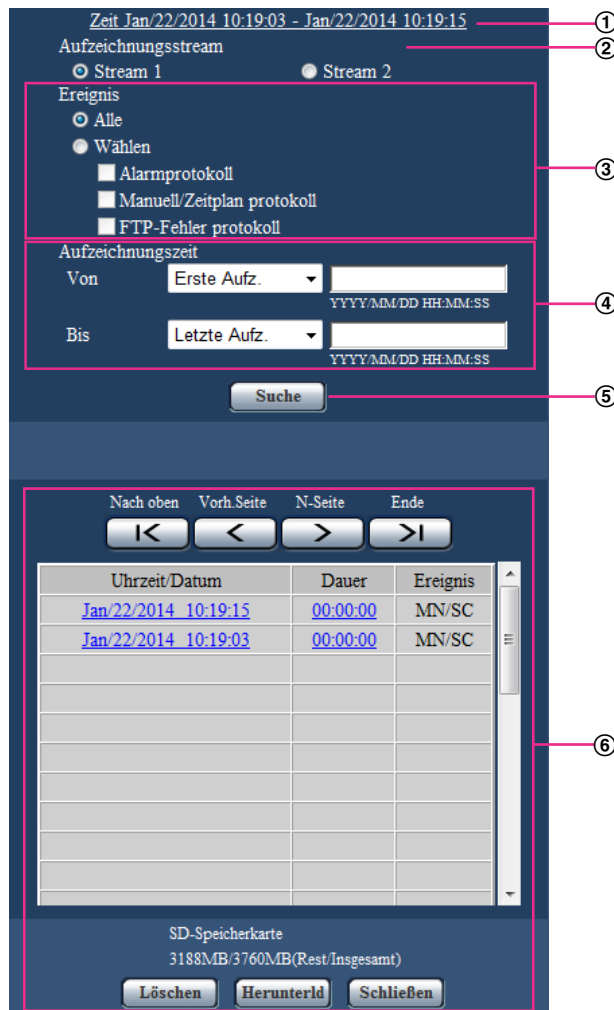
Zeit Jan/22/2014 10:19:03 - Jan/22/2014 10:19:15
①
Aufzeichnungsstream
②
Stream 1
Stream 2

Ereignis
Alle
Wählen
Alarmprotokoll
Manuell/Zeitplan protokoll
FTP-Fehler protokoll
③

Aufzeichnungszeit
Von
Erste Aufz.
YYYY/MM/DD HH:MM:SS
Bis
Letzte Aufz.
YYYY/MM/DD HH:MM:SS
④

Suche
⑤

Nach oben
Vorh.Seite
N-Seite
Ende

| Uhrzeit/Datum | Dauer | Ereignis |
|---|---|---|
| Jan/22/2014 10:19:15 | 00:00:00 | MN/SC |
| Jan/22/2014 10:19:03 | 00:00:00 | MN/SC |
| | | |
| | | |
| | | |
| | | |
| | | |
| | | |
| | | |
| | | |
| | | |

⑥

SD-Speicherkarte
3188MB/3760MB(Rest/Insgesamt)
Löschen
Herunterld
Schließen